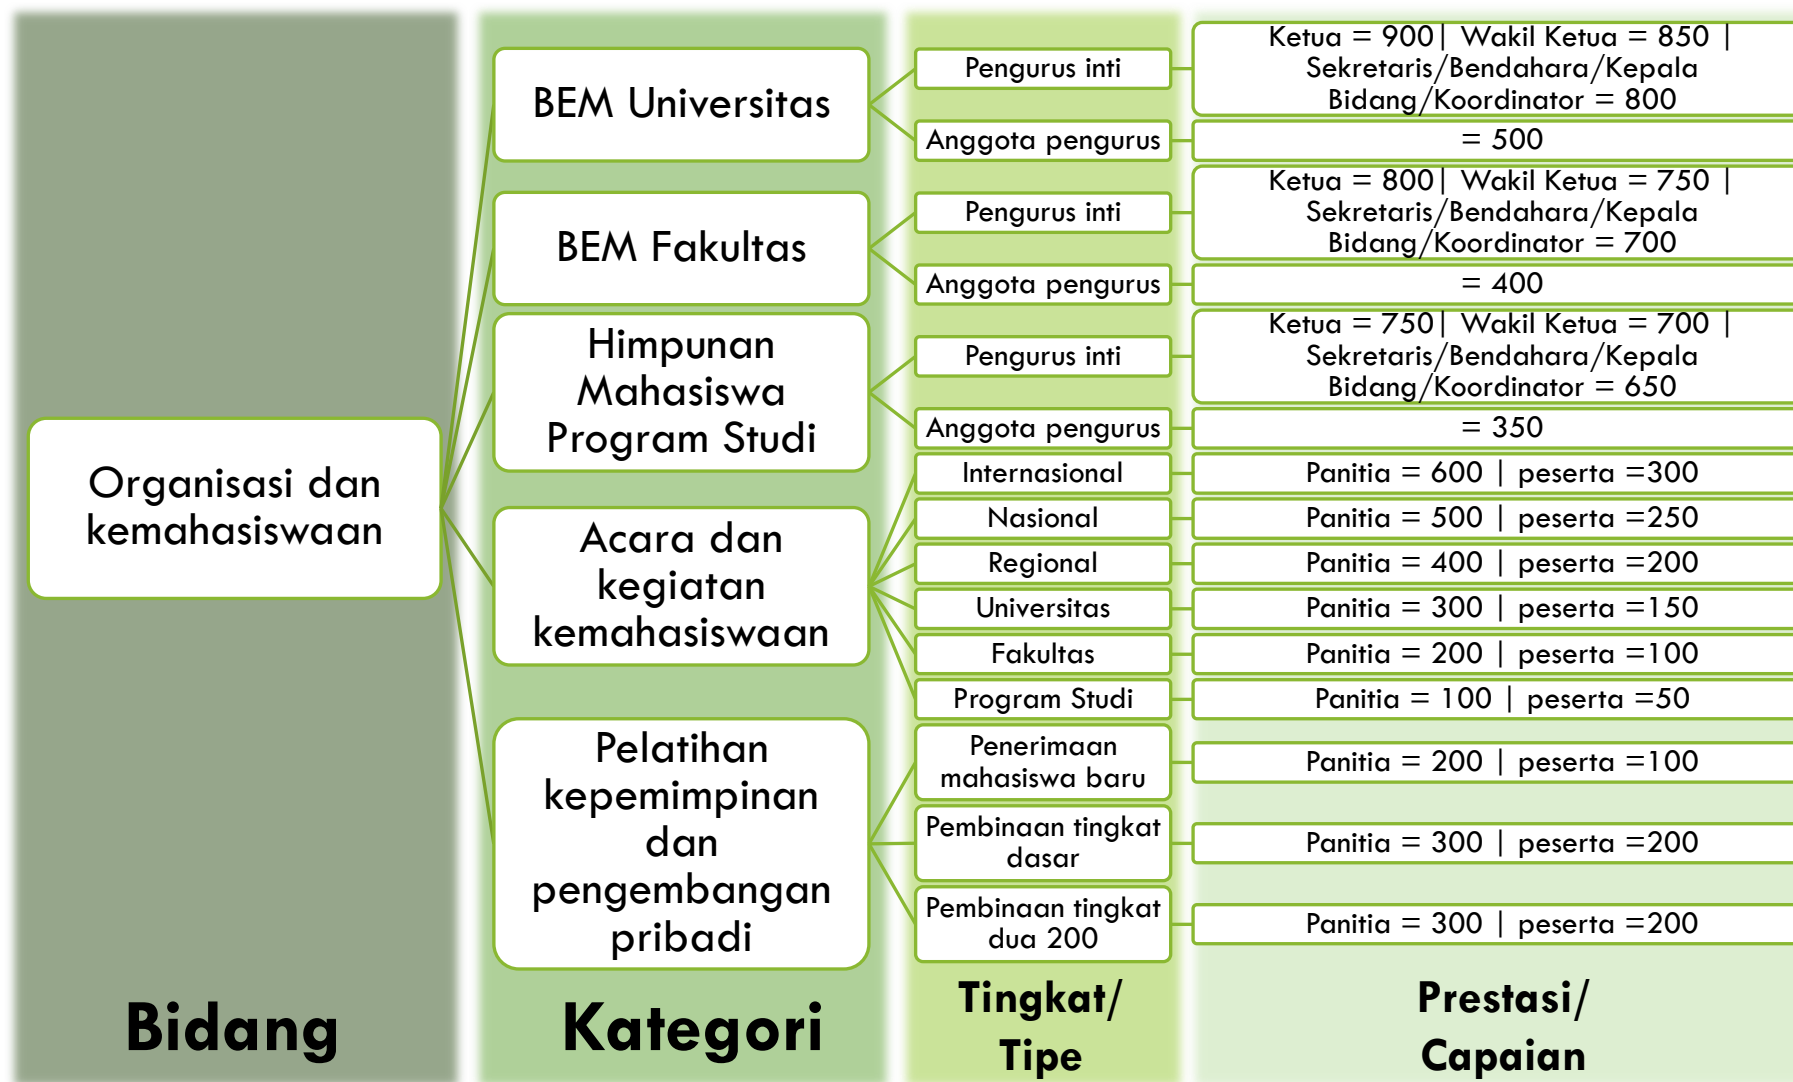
Organisasi dan kemahasiswaan

BEM Universitas
Pengurus inti
Ketua = 900 | Wakil Ketua = 850 | Sekretaris/Bendahara/Kepala Bidang/Koordinator = 800
Anggota pengurus
= 500

BEM Fakultas
Pengurus inti
Ketua = 800 | Wakil Ketua = 750 | Sekretaris/Bendahara/Kepala Bidang/Koordinator = 700
Anggota pengurus
= 400

Himpunan Mahasiswa Program Studi
Pengurus inti
Ketua = 750 | Wakil Ketua = 700 | Sekretaris/Bendahara/Kepala Bidang/Koordinator = 650
Anggota pengurus
= 350

Acara dan kegiatan kemahasiswaan
Internasional
Panitia = 600 | peserta =300
Nasional
Panitia = 500 | peserta =250
Regional
Panitia = 400 | peserta =200
Universitas
Panitia = 300 | peserta =150
Fakultas
Panitia = 200 | peserta =100
Program Studi
Panitia = 100 | peserta =50

Pelatihan kepemimpinan dan pengembangan pribadi
Penerimaan mahasiswa baru
Panitia = 200 | peserta =100
Pembinaan tingkat dasar
Panitia = 300 | peserta =200
Pembinaan tingkat dua 200
Panitia = 300 | peserta =200

Bidang

Kategori

Tingkat/ Tipe

Prestasi/ Capaian